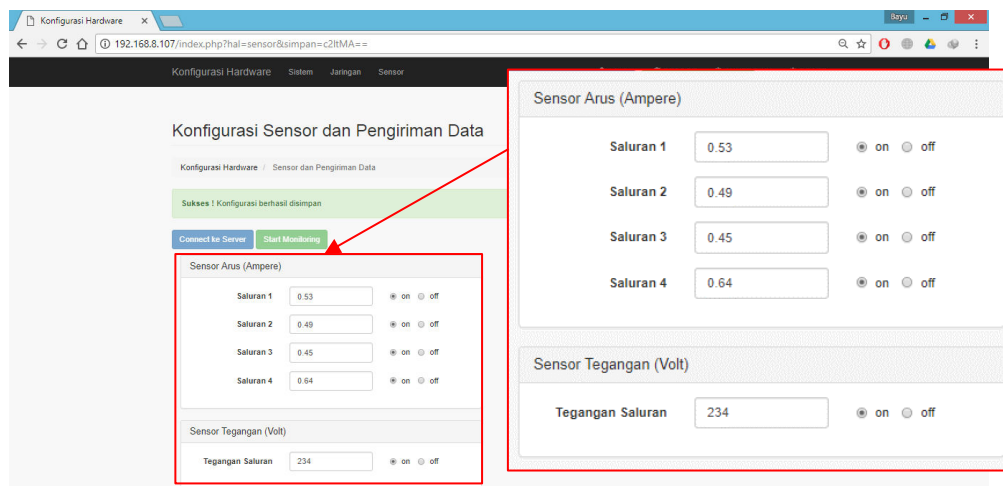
Konfigurasi Hardware ×

Bayu

192.168.8.107/index.php?hal=sensor&simpan=c2ltMA==

Konfigurasi Hardware Sistem Jaringan Sensor

Konfigurasi Sensor dan Pengiriman Data

Konfigurasi Hardware / Sensor dan Pengiriman Data

Sukses ! Konfigurasi berhasil disimpan

Connect ke Server Start Monitoring

Sensor Arus (Ampere)

| | | |
|---|---|---|
| Saluran 1 | 0.53 | on off |
| Saluran 2 | 0.49 | on off |
| Saluran 3 | 0.45 | on off |
| Saluran 4 | 0.64 | on off |

Sensor Tegangan (Volt)

| | | |
|---|---|---|
| Tegangan Saluran | 234 | on off |

Sensor Arus (Ampere)

| | | |
|---|---|---|
| Saluran 1 | 0.53 | on off |
| Saluran 2 | 0.49 | on off |
| Saluran 3 | 0.45 | on off |
| Saluran 4 | 0.64 | on off |

Sensor Tegangan (Volt)

| | | |
|---|---|---|
| Tegangan Saluran | 234 | on off |